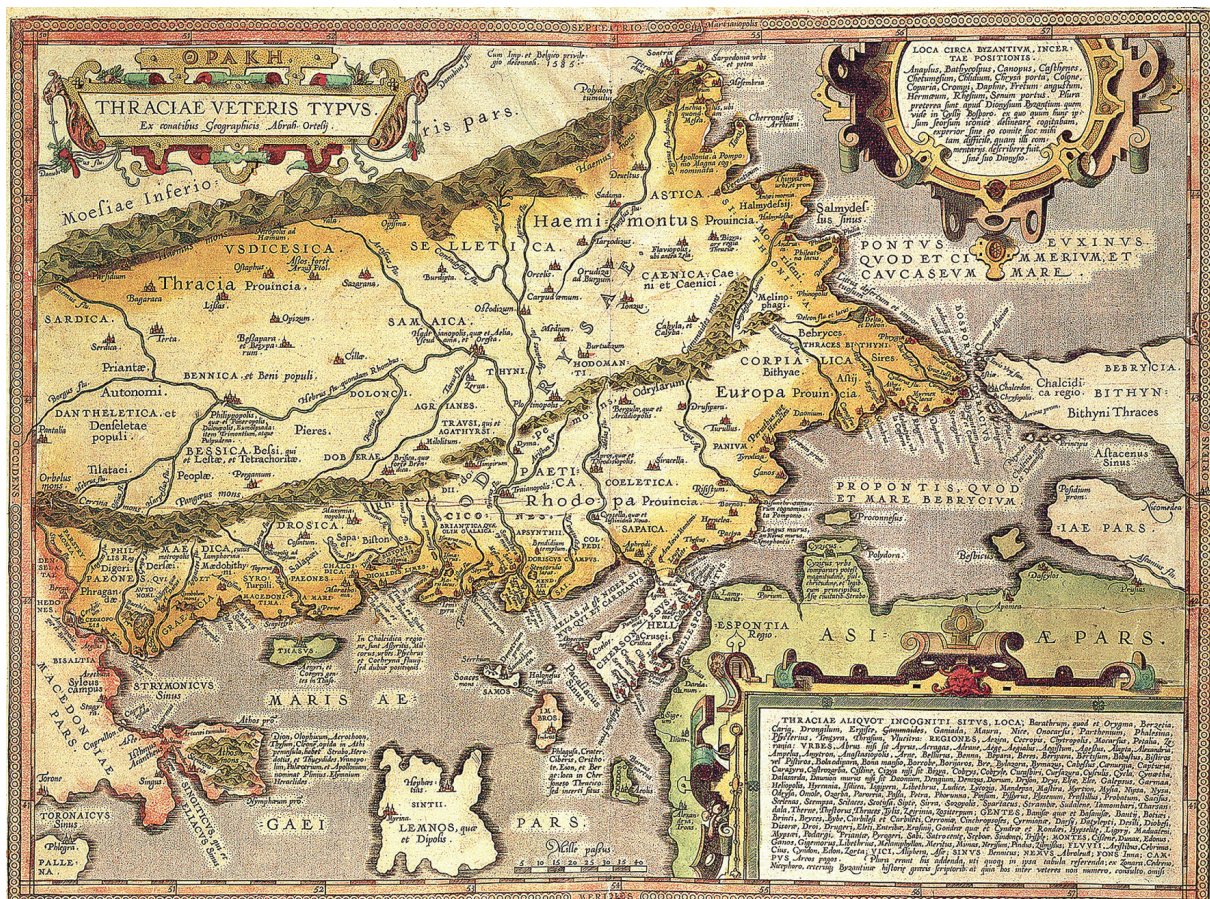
ΘΡΑΚΗ

THRACIAE VETERIS TYPVS.
Ex conatibus Geographicis Abrah. Ortelij.

Cum Imp. et Belgico privilegio decennali. 1585.

SEPTENTRIO

LOCA CIRCA BYZANTIVM, INCERTAE POSITIONIS.
Anaplus, Bathycolpus, Canopus, Casthenes, Chrysumeum, Clidium, Chrysia porta, Colone, Coparia, Cromysi, Daphne, Fretum angustum, Hermaeum, Rhesium, Sonum portus. Plura praeterea sunt apud Dionysium Byzantium quem vide in Gyllij Bosporo. ex quo quum huic operi, forsan usui, ea ab illius, conclusi, ea expressius inter delineare cogitabam, experior fine eo comite hoc mihi tam difficile, quam sit commentari describere sine suo Dionysio.

Moesiae Inferio ris pars.

Thracia Prouincia.

VSDICESICA

SELLETICA.

Haemi montus Prouincia.

ASTICA

CAENICA. Caeni et Caenici.

SAMAICA.

SARDICA.

Autonomi.

DANTHELETICA. et Denseletae populi.

BENNICA. et Beni populi.

DOLONCI.

AGRIANES.

TRAVSI, qui et AGATHYRSI.

Tilataei.

BESSICA. Belsi, qui et Lesitae, et Tetrachoritae.

Pieres.

DOBERAE.

Rhodopa Prouincia.

Europa Prouincia.

CORPIALICA.

Bithyae

Bebryces.

THRACES BITHYNI.

PONTVS EVXINVS QVOD ET CIMMERIVM, ET CAVCASEVM MARE.

Haemus mons.

Odrysarum

PAETICA.

COELETICA.

SAPAICA.

CICONES.

DROSICA.

MAEDICA.

PAEONES.

PHILIPPI.

PANIVA

BEBRYCIA.

Chalcidica regio.

BITHYN.

Bithyni Thraces

Astacenus Sinus.

PROPONTIS, QVOD ET MARE BEBRYCIVM

ASIAE PARS.

ESPONTIA Regio.

Proconnesus

Besbicus

Bosporus

MARIS AE

GAEI PARS.

THASVS

SAMOS

STRYMONICVS Sinus

MACEDONIAE PARS.

BISALTIA

TORONAICVS Sinus

PALLENA.

Athos mons

SINGITICVS Sinus

LEMNOS, quae et Dipolis.

IMBROS

CHERSONESVS

Orbelus mons

Rhodope mons

In Chalcidia regione sunt Assyritis, Atrarus, etc.

THRACIAE ALIQVOT INCOGNITI SITVS LOCA; Barathrum, quod et Orygma, Berzetia, Ceria, Drongilum, Ergisce, Gaumoaides, Ganiada, Maura, Nice, Onocarsis, Parthenium, Phalesina, Pisteirus, Tragyra, Ulrisium, Vlusitra: REGIONES, Ariam, Caenopolis, etc. ... PVS Areos pagos. Plura erant his addenda, uti quaeq; in ipsa tabula referenda; ex Zonara, etc.

Mille passuum
5 10 15 20 25 30 35 40

MERIDIES